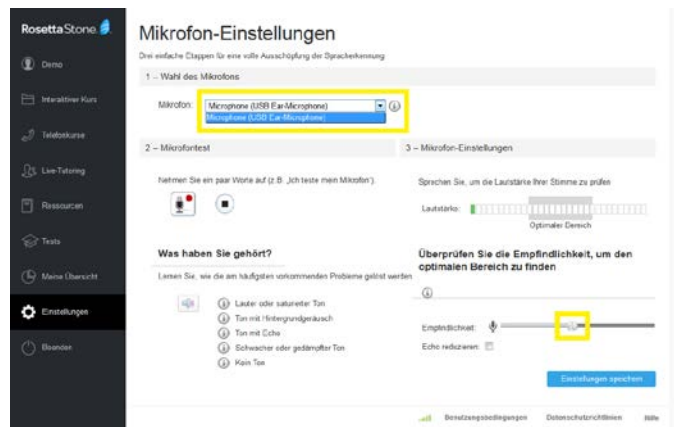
Rosetta Stone

Demo

Interaktiver Kurs

Telefonkurse

Live-Tutoring

Ressourcen

Tests

Meine Übersicht

Einstellungen

Beenden

Mikrofon-Einstellungen

Drei einfache Etappen für eine volle Ausschöpfung der Spracherkennung

1 – Wahl des Mikrofons

Mikrofon: Microphone (USB Ear-Microphone)

Microphone (USB Ear-Microphone)

2 – Mikrofontest

Nehmen Sie ein paar Worte auf (z.B. „Ich teste mein Mikrofon").

3 – Mikrofon-Einstellungen

Sprechen Sie, um die Lautstärke Ihrer Stimme zu prüfen

Lautstärke:

Optimaler Bereich

Was haben Sie gehört?

Lernen Sie, wie die am häufigsten vorkommenden Probleme gelöst werden

Lauter oder saturierter Ton

Ton mit Hintergrundgeräusch

Ton mit Echo

Schwacher oder gedämpfter Ton

Kein Ton

Überprüfen Sie die Empfindlichkeit, um den optimalen Bereich zu finden

Empfindlichkeit:

Echo reduzieren:

Einstellungen speichern

Benutzungsbedingungen Datenschutzrichtlinien Hilfe